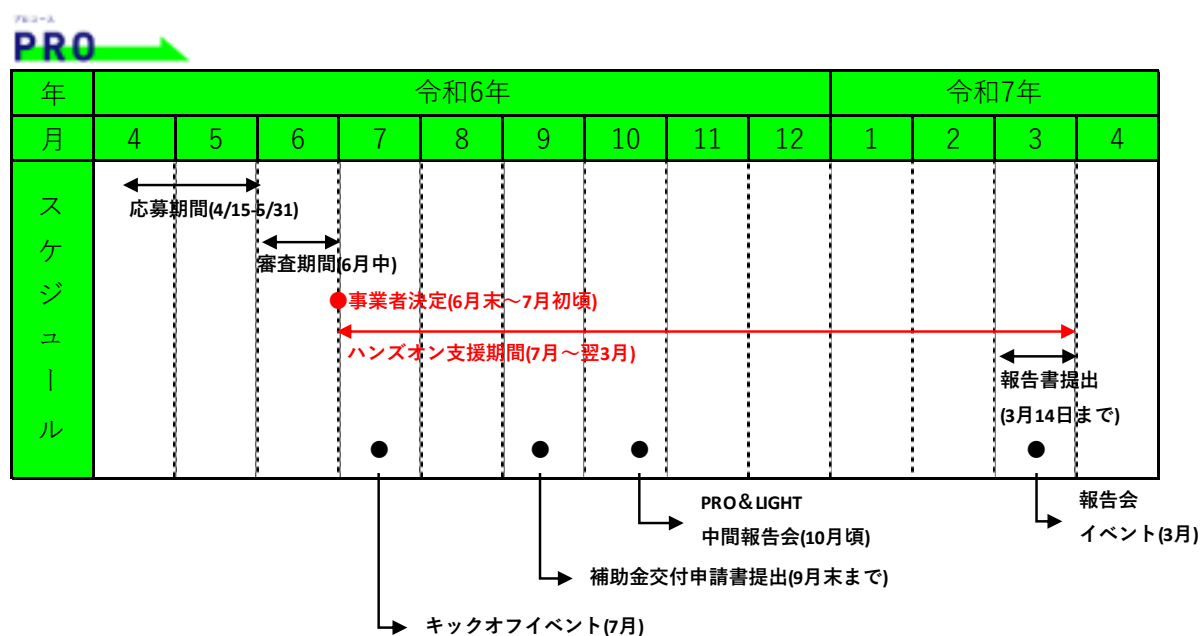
プロコース
PRO

| 年 | 令和6年 | | | | | | | | | 令和7年 | | | |
|---|---|---|---|---|---|---|---|---|---|---|---|---|---|
| 月 | 4 | 5 | 6 | 7 | 8 | 9 | 10 | 11 | 12 | 1 | 2 | 3 | 4 |
| スケジュール | | | | | | | | | | | | | |

応募期間(4/15-5/31)

審査期間(6月中)

事業者決定(6月末～7月初頃)

ハンズオン支援期間(7月～翌3月)

報告書提出
(3月14日まで)

PRO＆LIGHT
中間報告会(10月頃)

報告会
イベント(3月)

補助金交付申請書提出(9月末まで)

キックオフイベント(7月)